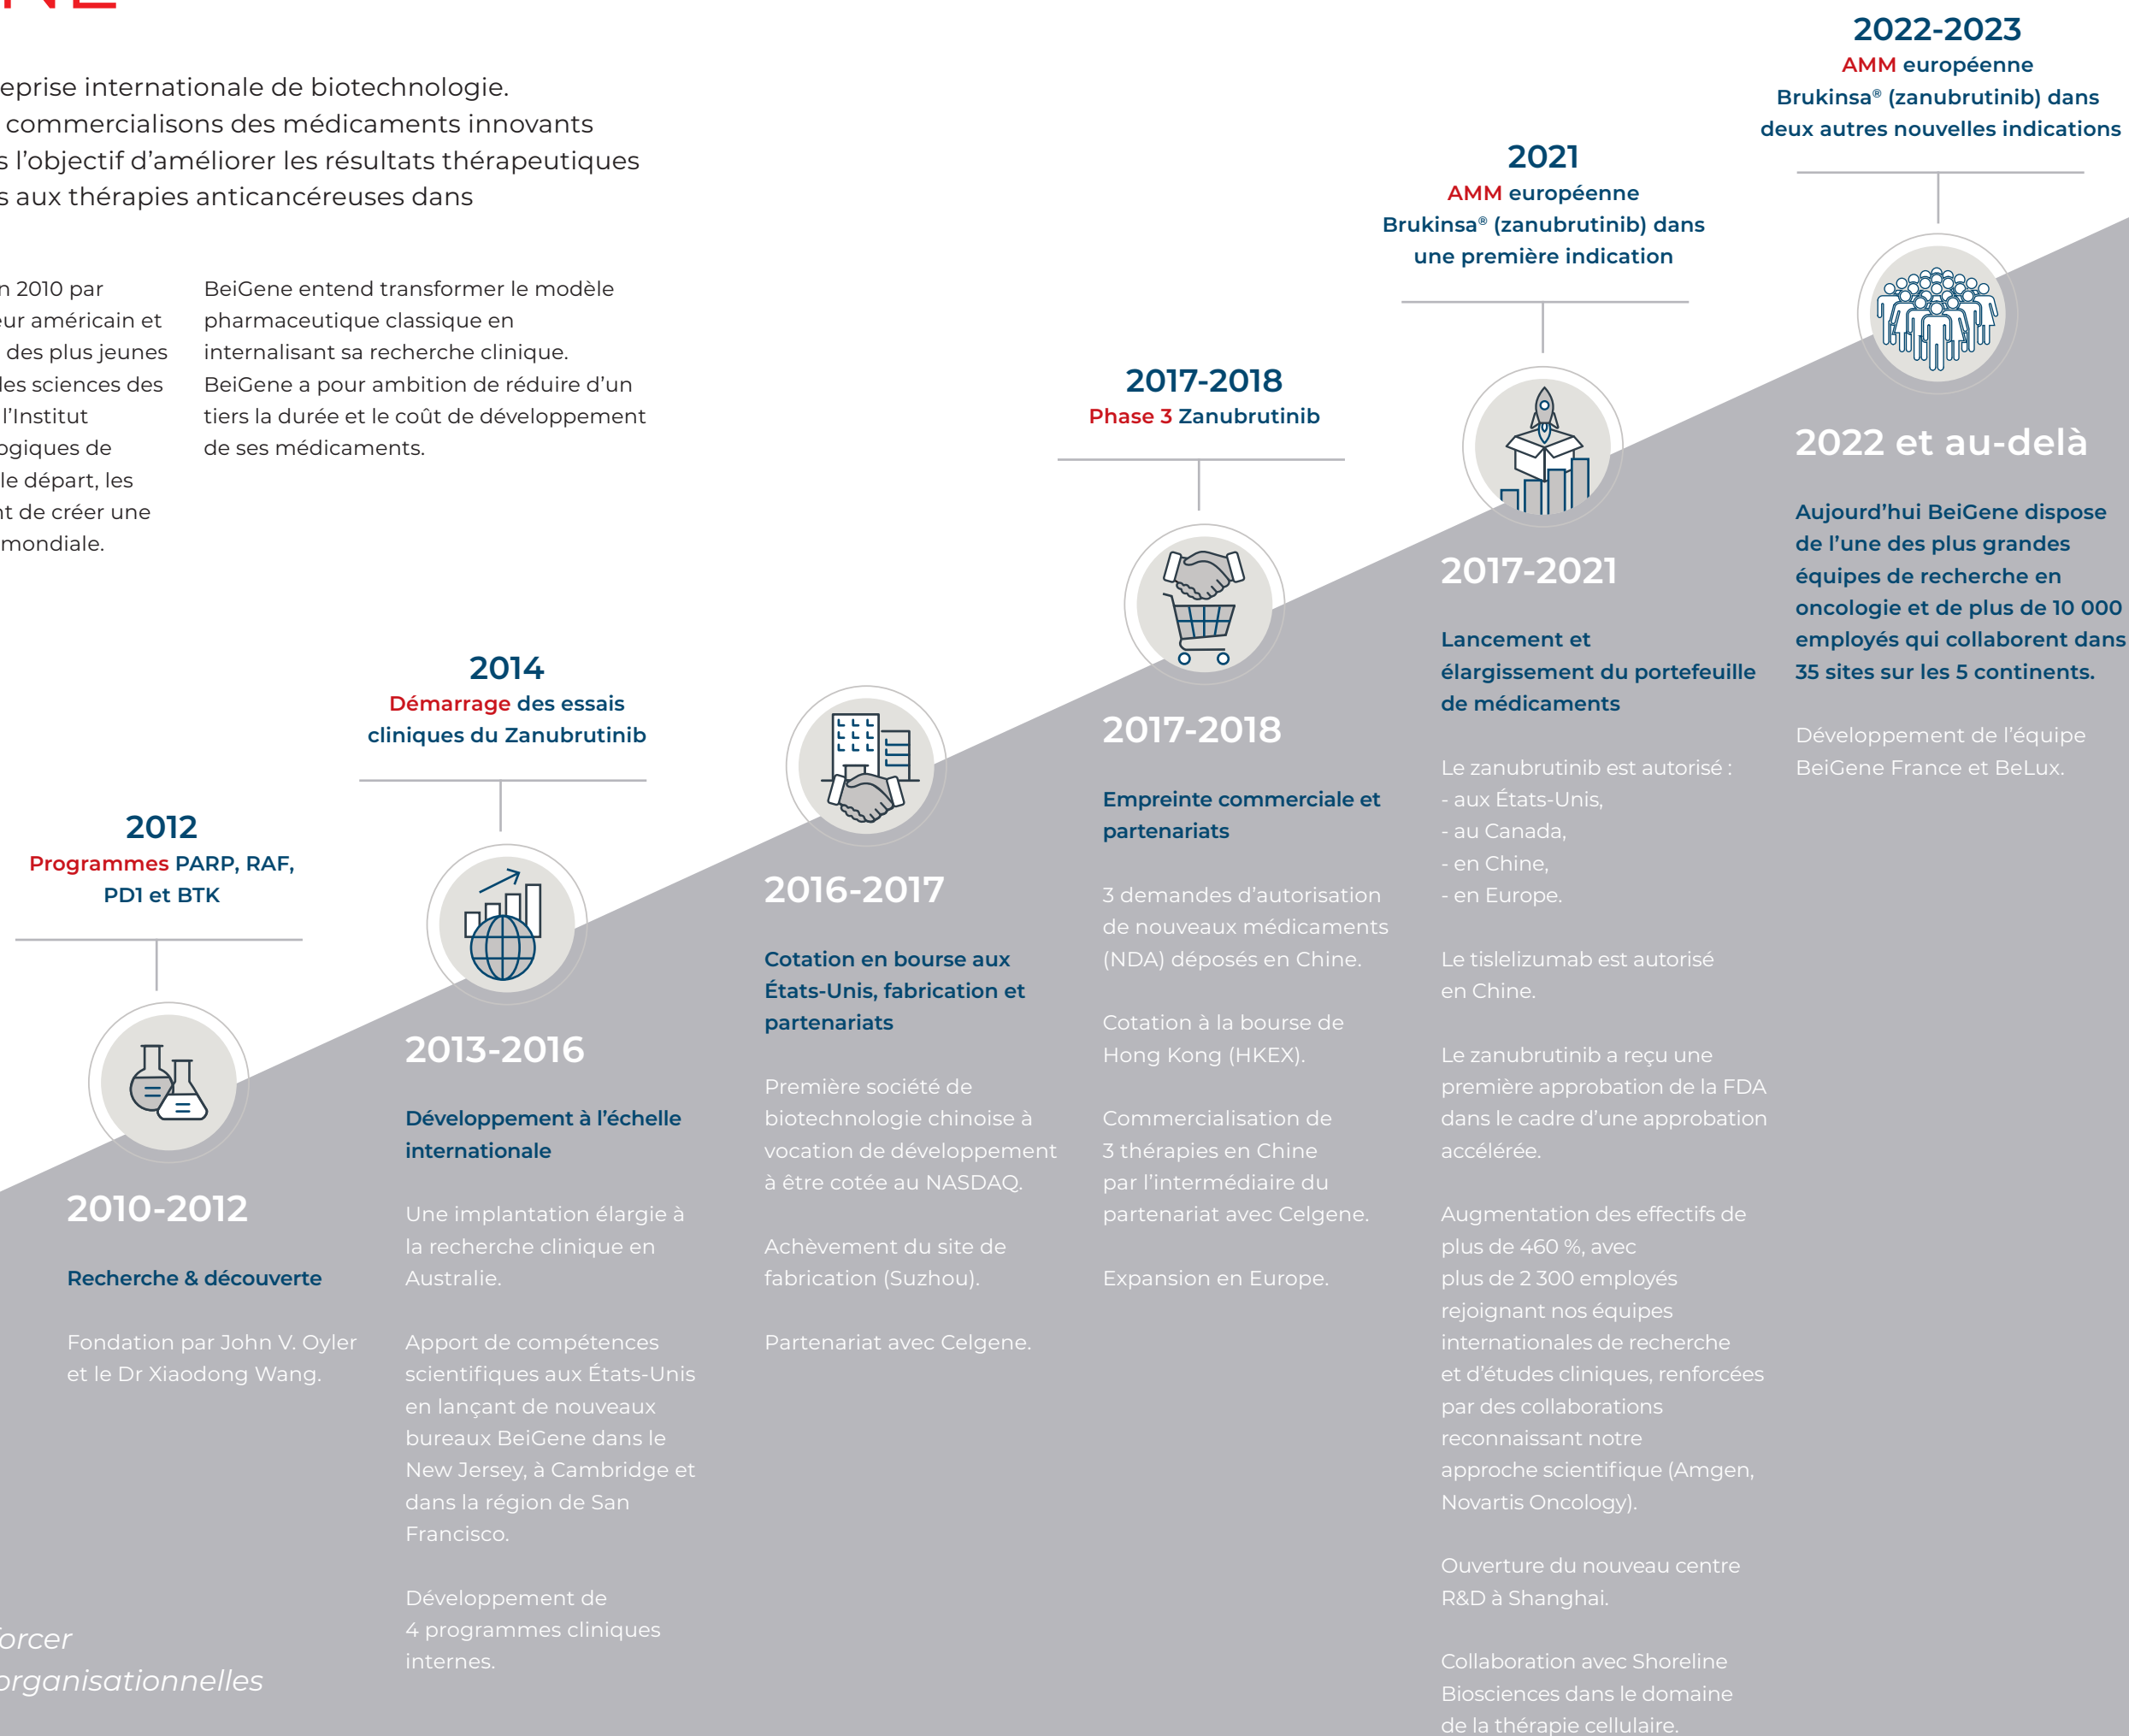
eprise internationale de biotechnologie. commercialisons des médicaments innovants s l'objectif d'améliorer les résultats thérapeutiques s aux thérapies anticancéreuses dans

n 2010 par eur américain et des plus jeunes les sciences des l'Institut ogiques de le départ, les nt de créer une mondiale.

BeiGene entend transformer le modèle pharmaceutique classique en internalisant sa recherche clinique. BeiGene a pour ambition de réduire d'un tiers la durée et le coût de développement de ses médicaments.

2022-2023
AMM européenne Brukinsa® (zanubrutinib) dans deux autres nouvelles indications

2021
AMM européenne Brukinsa® (zanubrutinib) dans une première indication

2017-2018
Phase 3 Zanubrutinib

2014
Démarrage des essais cliniques du Zanubrutinib

2012
Programmes PARP, RAF, PD1 et BTK

2010-2012

Recherche & découverte

Fondation par John V. Oyler et le Dr Xiaodong Wang.

2013-2016

Développement à l'échelle internationale

Une implantation élargie à la recherche clinique en Australie.

Apport de compétences scientifiques aux États-Unis en lançant de nouveaux bureaux BeiGene dans le New Jersey, à Cambridge et dans la région de San Francisco.

Développement de 4 programmes cliniques internes.

2016-2017

Cotation en bourse aux États-Unis, fabrication et partenariats

Première société de biotechnologie chinoise à vocation de développement à être cotée au NASDAQ.

Achèvement du site de fabrication (Suzhou).

Partenariat avec Celgene.

2017-2018

Empreinte commerciale et partenariats

3 demandes d'autorisation de nouveaux médicaments (NDA) déposés en Chine.

Cotation à la bourse de Hong Kong (HKEX).

Commercialisation de 3 thérapies en Chine par l'intermédiaire du partenariat avec Celgene.

Expansion en Europe.

2017-2021

Lancement et élargissement du portefeuille de médicaments

Le zanubrutinib est autorisé :
- aux États-Unis,
- au Canada,
- en Chine,
- en Europe.

Le tislelizumab est autorisé en Chine.

Le zanubrutinib a reçu une première approbation de la FDA dans le cadre d'une approbation accélérée.

Augmentation des effectifs de plus de 460 %, avec plus de 2 300 employés rejoignant nos équipes internationales de recherche et d'études cliniques, renforcées par des collaborations reconnaissant notre approche scientifique (Amgen, Novartis Oncology).

Ouverture du nouveau centre R&D à Shanghai.

Collaboration avec Shoreline Biosciences dans le domaine de la thérapie cellulaire.

2022 et au-delà

Aujourd'hui BeiGene dispose de l'une des plus grandes équipes de recherche en oncologie et de plus de 10 000 employés qui collaborent dans 35 sites sur les 5 continents.

Développement de l'équipe BeiGene France et BeLux.

orcer
organisationnelles